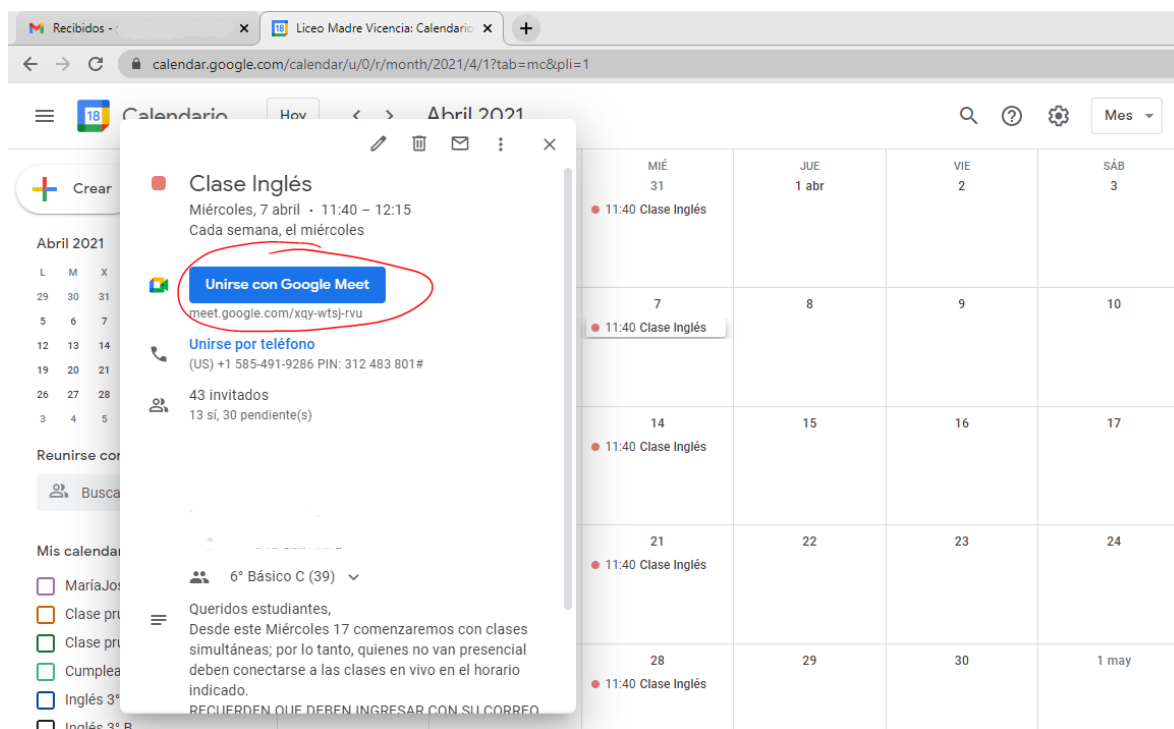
Recibidos - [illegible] ×
Liceo Madre Vicencia: Calendario ×
+
calendar.google.com/calendar/u/0/r/month/2021/4/1?tab=mc&pli=1

Calendario Hoy < > Abril 2021
Mes

Crear

Abril 2021
L M X
29 30 31
5 6 7
12 13 14
19 20 21
26 27 28
3 4 5

Reunirse con
Busca

Mis calendar
MaríaJos
Clase pru
Clase pru
Cumplea
Inglés 3°
Inglés 3° B

Clase Inglés
Miércoles, 7 abril · 11:40 – 12:15
Cada semana, el miércoles

Unirse con Google Meet
meet.google.com/xqy-wtsj-rvu

Unirse por teléfono
(US) +1 585-491-9286 PIN: 312 483 801#

43 invitados
13 sí, 30 pendiente(s)

6° Básico C (39)

Queridos estudiantes,
Desde este Miércoles 17 comenzaremos con clases simultáneas; por lo tanto, quienes no van presencial deben conectarse a las clases en vivo en el horario indicado.
RECUERDEN QUE DEBEN INGRESAR CON SU CORREO

| MIÉ | JUE | VIE | SÁB |
|---|---|---|---|
| 31 · 11:40 Clase Inglés | 1 abr | 2 | 3 |
| 7 · 11:40 Clase Inglés | 8 | 9 | 10 |
| 14 · 11:40 Clase Inglés | 15 | 16 | 17 |
| 21 · 11:40 Clase Inglés | 22 | 23 | 24 |
| 28 · 11:40 Clase Inglés | 29 | 30 | 1 may |